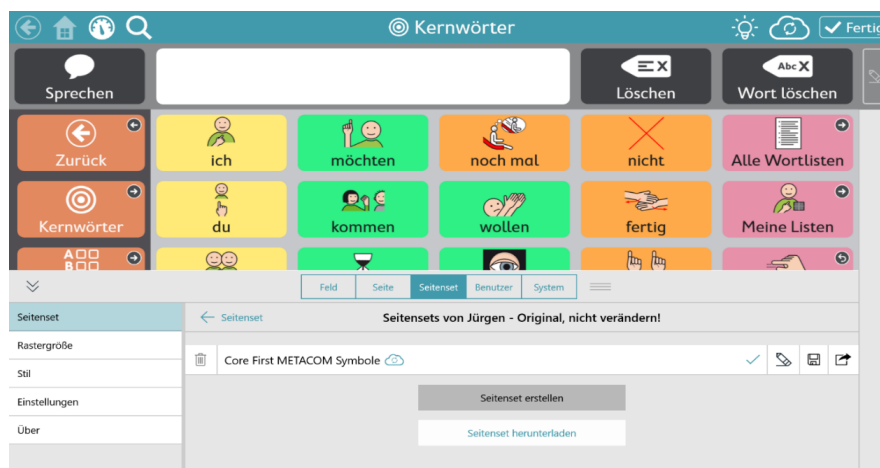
Kernwörter

Fertig

Sprechen

Löschen

Abc

Wort löschen

Zurück

ich

möchten

noch mal

nicht

Alle Wortlisten

Kernwörter

du

kommen

wollen

fertig

Meine Listen

Feld | Seite | Seitenset | Benutzer | System

Seitenset

Rastergröße

Stil

Einstellungen

Über

Seitenset

Seitensets von Jürgen - Original, nicht verändern!

Core First METACOM Symbole

Seitenset erstellen

Seitenset herunterladen